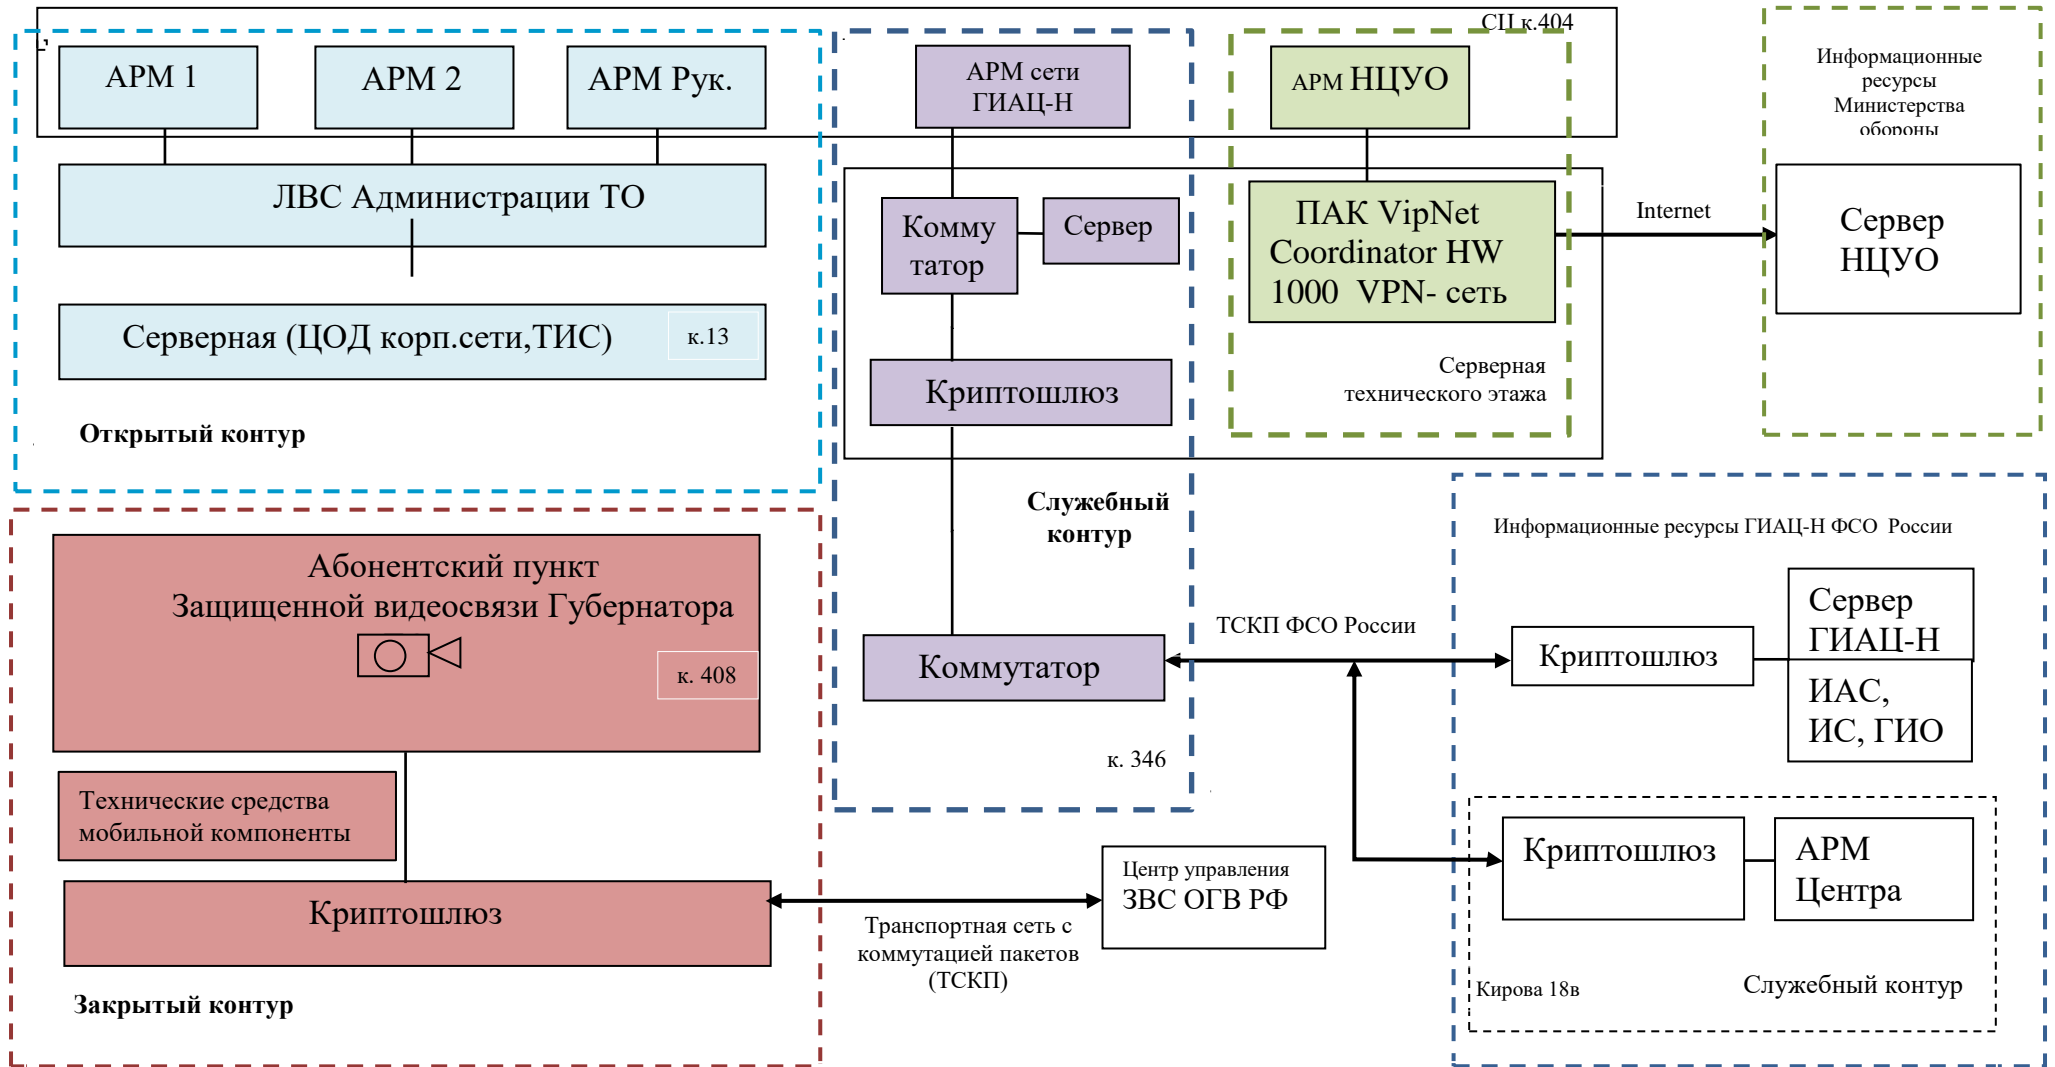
СЦ к.404

АРМ 1

АРМ 2

АРМ Рук.

АРМ сети ГИАЦ-Н

АРМ НЦУО

Информационные ресурсы Министерства обороны

ЛВС Администрации ТО

Комму татор

Сервер

ПАК VipNet Coordinator HW 1000 VPN- сеть

Internet

Сервер НЦУО

Серверная (ЦОД корп.сети,ТИС)

к.13

Криптошлюз

Серверная технического этажа

Открытый контур

Служебный контур

Информационные ресурсы ГИАЦ-Н ФСО России

Абонентский пункт Защищенной видеосвязи Губернатора

к. 408

ТСКП ФСО России

Коммутатор

Криптошлюз

Сервер ГИАЦ-Н

ИАС, ИС, ГИО

к. 346

Технические средства мобильной компоненты

Центр управления ЗВС ОГВ РФ

Криптошлюз

АРМ Центра

Криптошлюз

Транспортная сеть с коммутацией пакетов (ТСКП)

Кирова 18в

Служебный контур

Закрытый контур